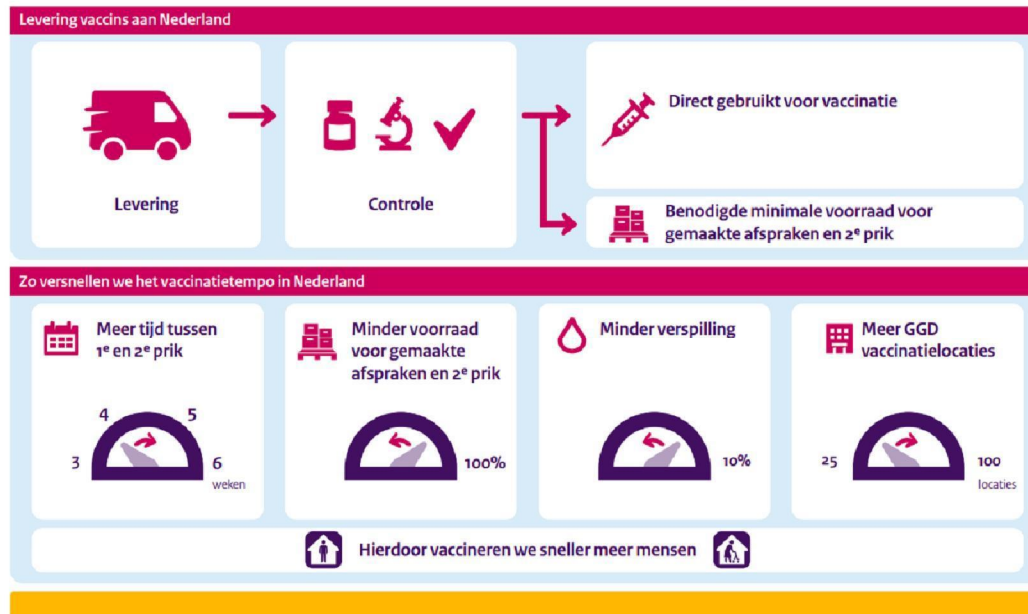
Levering vaccins aan Nederland

Levering

Controle

Direct gebruikt voor vaccinatie

Benodigde minimale voorraad voor gemaakte afspraken en 2$^e$ prik

Zo versnellen we het vaccinatietempo in Nederland

Meer tijd tussen 1$^e$ en 2$^e$ prik

3 4 5 6 weken

Minder voorraad voor gemaakte afspraken en 2$^e$ prik

100%

Minder verspilling

10%

Meer GGD vaccinatielocaties

25 100 locaties

Hierdoor vaccineren we sneller meer mensen